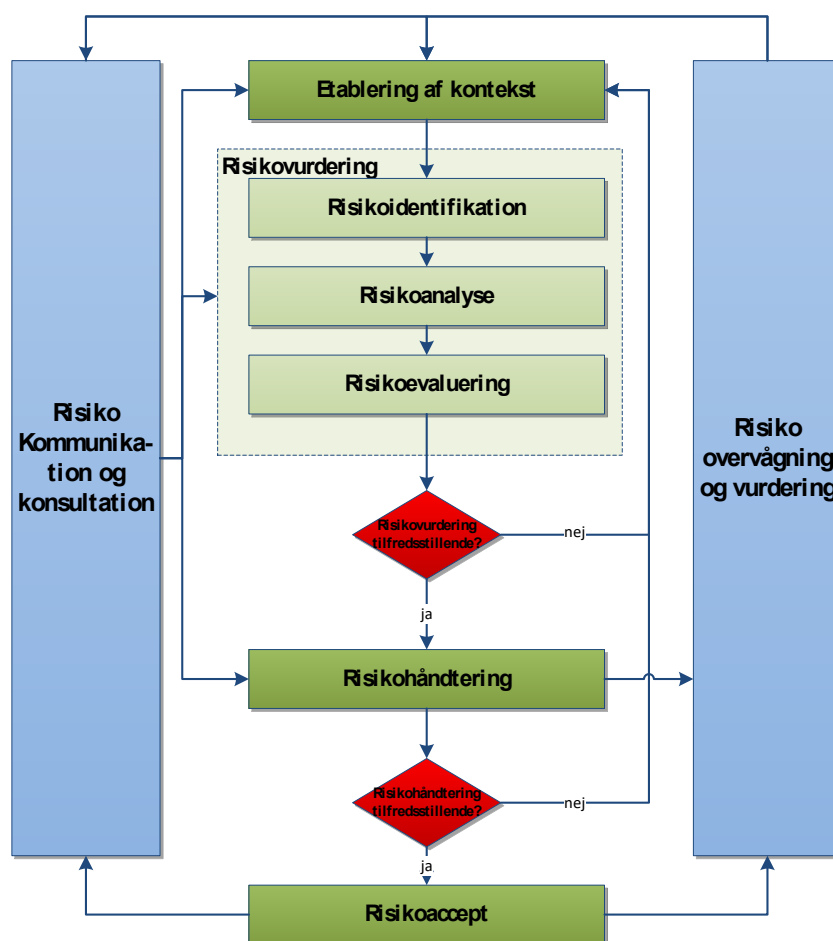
Etablering af kontekst

Risikovurdering

Risikoidentifikation

Risikoanalyse

Risikoevaluering

Risiko Kommunikation og konsultation

Risiko overvågning og vurdering

Risikovurdering tilfredsstillende?

nej

ja

Risikohåndtering

Risikohåndtering tilfredsstillende?

nej

ja

Risikoaccept